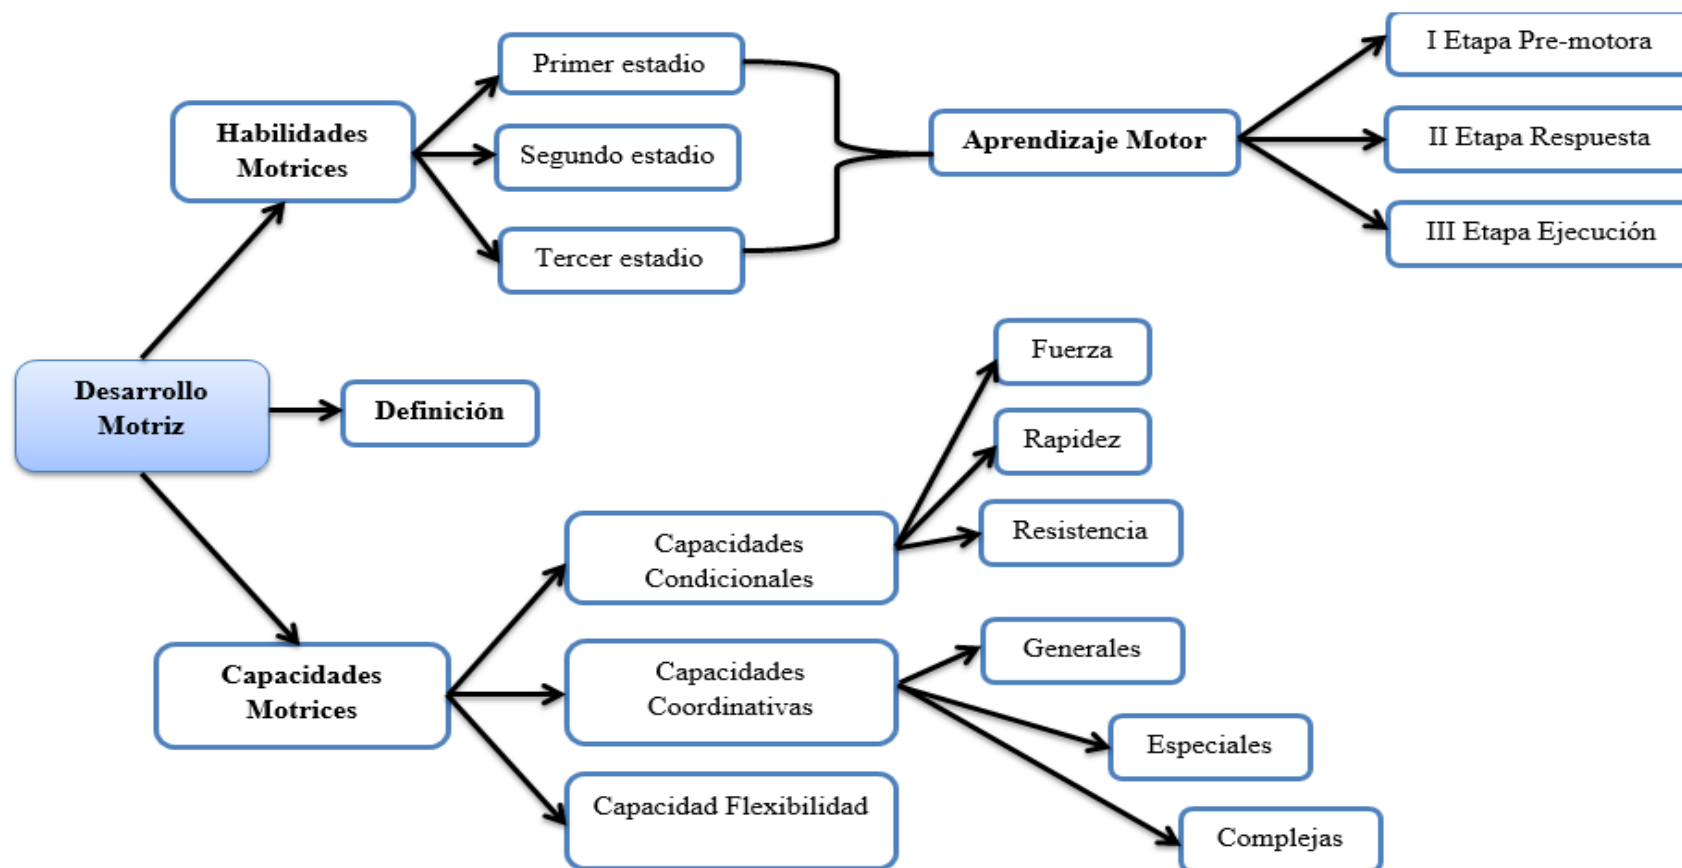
Desarrollo Motriz

Habilidades Motrices

Primer estadio

Segundo estadio

Tercer estadio

Aprendizaje Motor

I Etapa Pre-motora

II Etapa Respuesta

III Etapa Ejecución

Definición

Capacidades Motrices

Capacidades Condicionales

Fuerza

Rapidez

Resistencia

Capacidades Coordinativas

Generales

Especiales

Complejas

Capacidad Flexibilidad